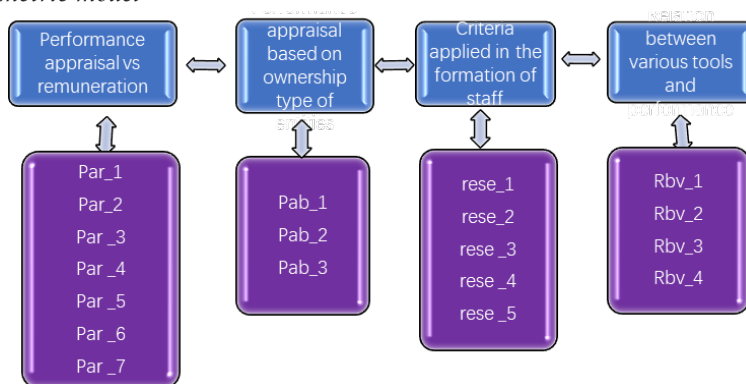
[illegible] model

Performance appraisal vs remuneration

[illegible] appraisal based on ownership type of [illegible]

Criteria applied in the formation of staff

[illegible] between various tools and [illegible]

Par_1
Par_2
Par _3
Par _4
Par _5
Par _6
Par _7

Pab_1
Pab_2
Pab_3

rese_1
rese_2
rese _3
rese _4
rese _5

Rbv_1
Rbv_2
Rbv_3
Rbv_4